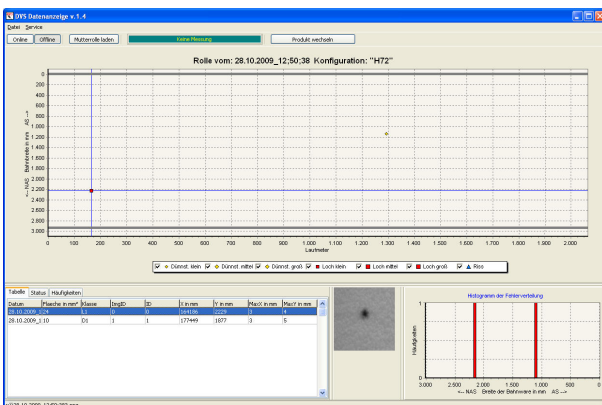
DVS Datenanzeige v.1.4

Datei Service

Online Offline Mutterrolle laden Keine Messung Produkt wechseln

Rolle vom: 28.10.2009_12;50;38 Konfiguration: "H72"

<-- NAS Bahnbreite in mm AS -->

0
200
400
600
800
1.000
1.200
1.400
1.600
1.800
2.000
2.200
2.400
2.600
2.800
3.000

0 100 200 300 400 500 600 700 800 900 1.000 1.100 1.200 1.300 1.400 1.500 1.600 1.700 1.800 1.900 2.000

Laufmeter

Dünnst. klein Dünnst. mittel Dünnst. groß Loch klein Loch mittel Loch groß Riss

Tabelle Status Häufigkeiten

| Datum | Flaeche in mm² | Klasse | ImgID | ID | X in mm | Y in mm | MaxX in mm | MaxY in mm |
|---|---|---|---|---|---|---|---|---|
| 28.10.2009_1 | 24 | L1 | 0 | 0 | 164186 | 2229 | 3 | 4 |
| 28.10.2009_1 | 10 | D1 | 1 | 1 | 177449 | 1877 | 3 | 5 |

Histogramm der Fehlerverteilung

Häufigkeiten

1

0

3.000 2.500 2.000 1.500 1.000 500 0

<-- NAS Breite der Bahnware in mm AS -->

28.10.2009_12:50:38 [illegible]